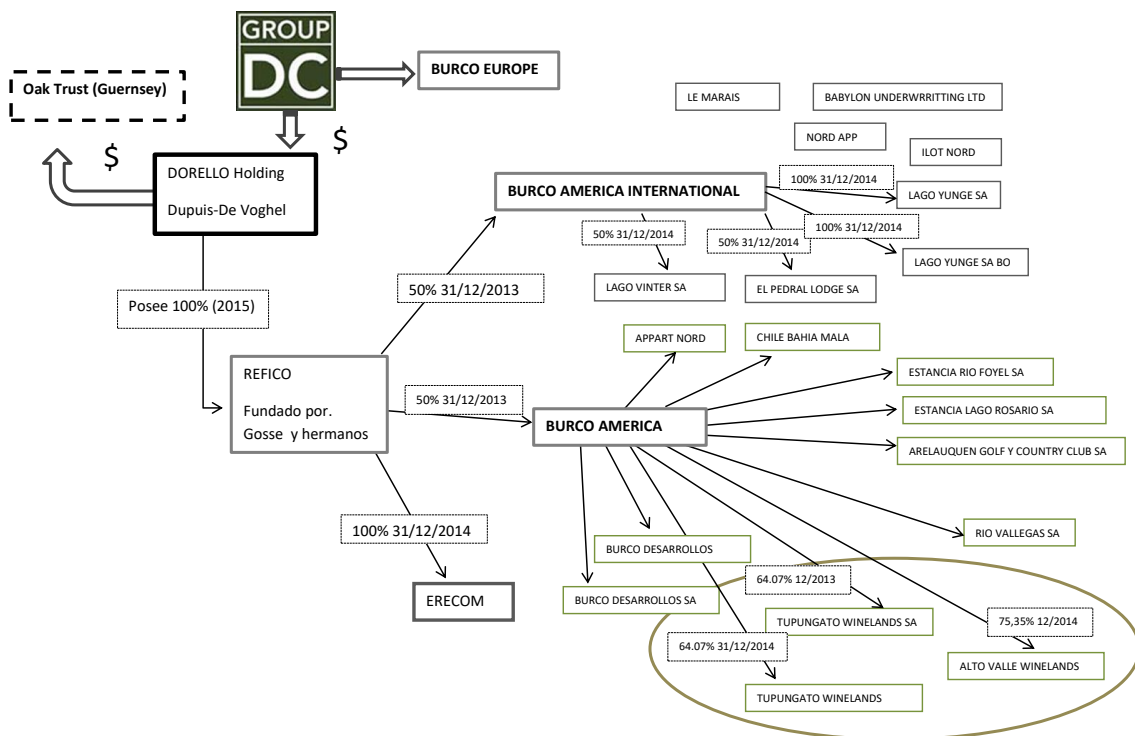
GROUP DC

BURCO EUROPE

Oak Trust (Guernsey)

$

$

DORELLO Holding

Dupuis-De Voghel

LE MARAIS

BABYLON UNDERWRRITTING LTD

NORD APP

ILOT NORD

BURCO AMERICA INTERNATIONAL

100% 31/12/2014

LAGO YUNGE SA

100% 31/12/2014

50% 31/12/2014

50% 31/12/2014

LAGO YUNGE SA BO

Posee 100% (2015)

50% 31/12/2013

LAGO VINTER SA

EL PEDRAL LODGE SA

APPART NORD

CHILE BAHIA MALA

REFICO

Fundado por. Gosse y hermanos

ESTANCIA RIO FOYEL SA

50% 31/12/2013

ESTANCIA LAGO ROSARIO SA

BURCO AMERICA

ARELAUQUEN GOLF Y COUNTRY CLUB SA

RIO VALLEGAS SA

100% 31/12/2014

BURCO DESARROLLOS

64.07% 12/2013

ERECOM

BURCO DESARROLLOS SA

TUPUNGATO WINELANDS SA

75,35% 12/2014

64.07% 31/12/2014

ALTO VALLE WINELANDS

TUPUNGATO WINELANDS